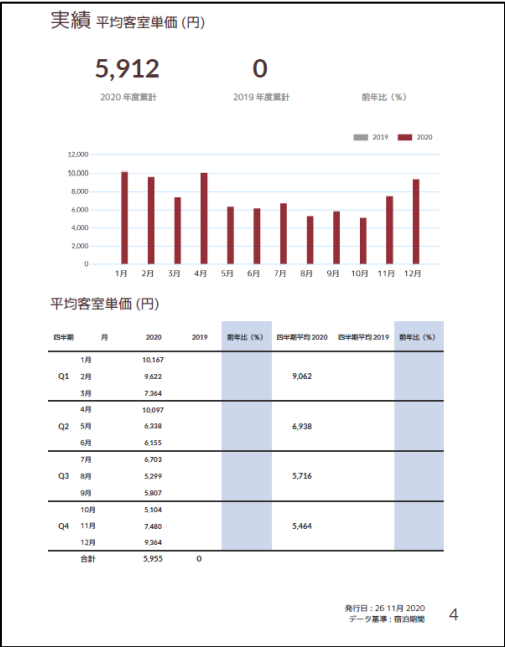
実績 平均客室単価 (円)

5,912
2020 年度累計

0
2019 年度累計

前年比（%）

2019 2020

12,000
10,000
8,000
6,000
4,000
2,000
0

1月 2月 3月 4月 5月 6月 7月 8月 9月 10月 11月 12月

平均客室単価 (円)

| 四半期 | 月 | 2020 | 2019 | 前年比（%） | 四半期平均 2020 | 四半期平均 2019 | 前年比（%） |
|---|---|---|---|---|---|---|---|
| Q1 | 1月 | 10,167 | | | 9,062 | | |
| | 2月 | 9,622 | | | | | |
| | 3月 | 7,364 | | | | | |
| Q2 | 4月 | 10,097 | | | 6,938 | | |
| | 5月 | 6,338 | | | | | |
| | 6月 | 6,155 | | | | | |
| Q3 | 7月 | 6,703 | | | 5,716 | | |
| | 8月 | 5,299 | | | | | |
| | 9月 | 5,807 | | | | | |
| Q4 | 10月 | 5,104 | | | 5,464 | | |
| | 11月 | 7,480 | | | | | |
| | 12月 | 9,364 | | | | | |
| | 合計 | 5,955 | 0 | | | | |

発行日：26 11月 2020
データ基準：宿泊期間

4